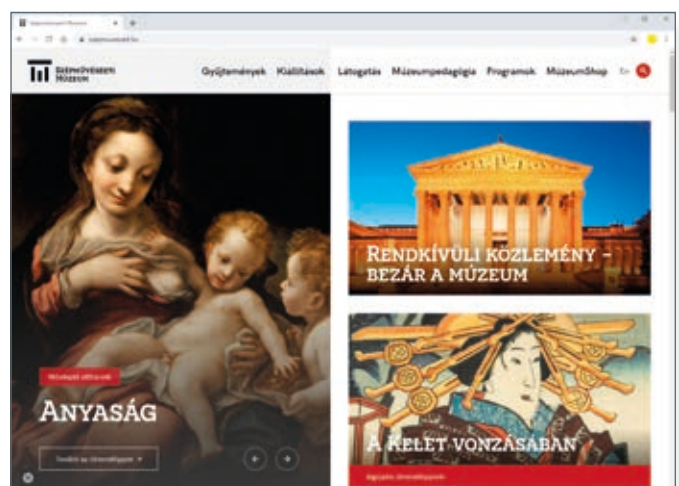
Szépművészeti Múzeum

szepmuveszeti.hu

SZÉPMŰVÉSZETI MÚZEUM

Gyűjtemények Kiállítások Látogatás Múzeumpedagógia Programok MúzeumShop En

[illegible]

ANYASÁG

Tovább az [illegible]

RENDKÍVÜLI KÖZLEMÉNY - BEZÁR A MÚZEUM

A KELET VONZÁSÁBAN

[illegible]